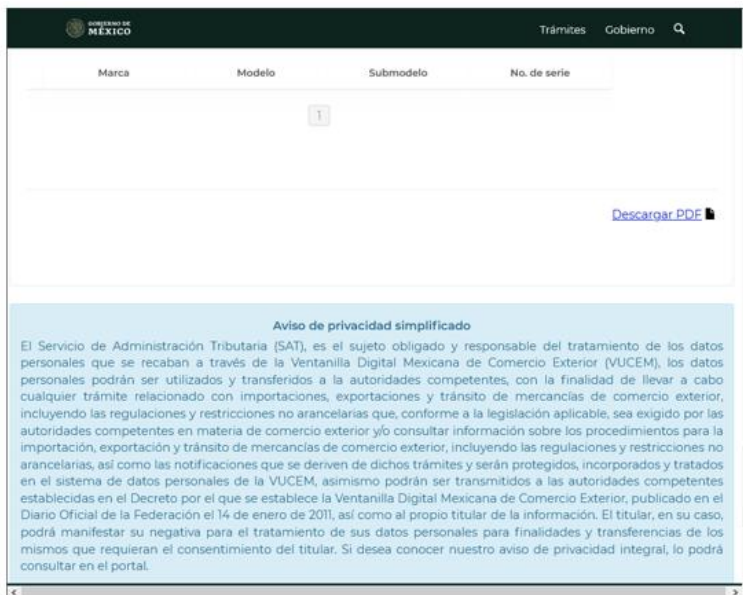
GOBIERNO DE MÉXICO

Trámites Gobierno

| Marca | Modelo | Submodelo | No. de serie |
|---|---|---|---|

1

Descargar PDF

Aviso de privacidad simplificado

El Servicio de Administración Tributaria (SAT), es el sujeto obligado y responsable del tratamiento de los datos personales que se recaban a través de la Ventanilla Digital Mexicana de Comercio Exterior (VUCEM), los datos personales podrán ser utilizados y transferidos a la autoridades competentes, con la finalidad de llevar a cabo cualquier trámite relacionado con importaciones, exportaciones y tránsito de mercancías de comercio exterior, incluyendo las regulaciones y restricciones no arancelarias que, conforme a la legislación aplicable, sea exigido por las autoridades competentes en materia de comercio exterior y/o consultar información sobre los procedimientos para la importación, exportación y tránsito de mercancías de comercio exterior, incluyendo las regulaciones y restricciones no arancelarias, así como las notificaciones que se deriven de dichos trámites y serán protegidos, incorporados y tratados en el sistema de datos personales de la VUCEM, asimismo podrán ser transmitidos a las autoridades competentes establecidas en el Decreto por el que se establece la Ventanilla Digital Mexicana de Comercio Exterior, publicado en el Diario Oficial de la Federación el 14 de enero de 2011, así como al propio titular de la información. El titular, en su caso, podrá manifestar su negativa para el tratamiento de sus datos personales para finalidades y transferencias de los mismos que requieran el consentimiento del titular. Si desea conocer nuestro aviso de privacidad integral, lo podrá consultar en el portal.